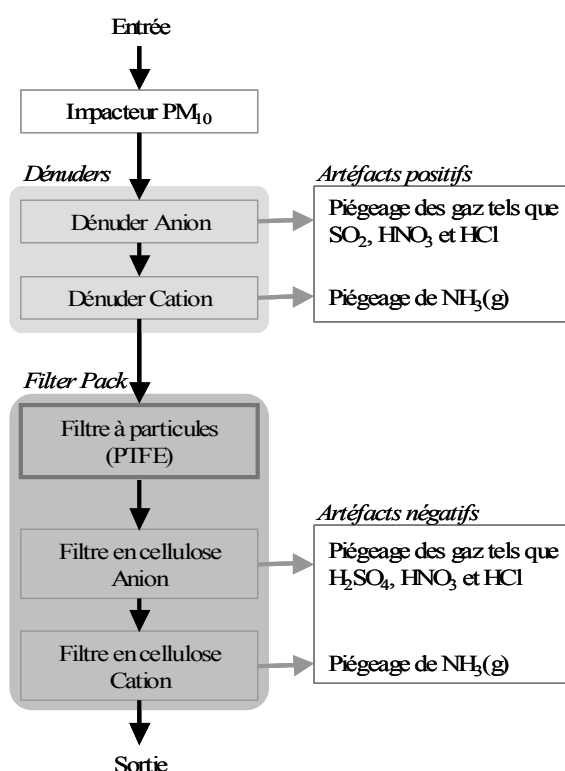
Entrée

Impacteur $PM_{10}$

*Dénuders*

Dénuder Anion

Dénuder Cation

*Artéfacts positifs*

Piégeage des gaz tels que $SO_2$, $HNO_3$ et HCl

Piégeage de $NH_3$(g)

*Filter Pack*

Filtre à particules (PTFE)

Filtre en cellulose Anion

Filtre en cellulose Cation

*Artéfacts négatifs*

Piégeage des gaz tels que $H_2SO_4$, $HNO_3$ et HCl

Piégeage de $NH_3$(g)

Sortie